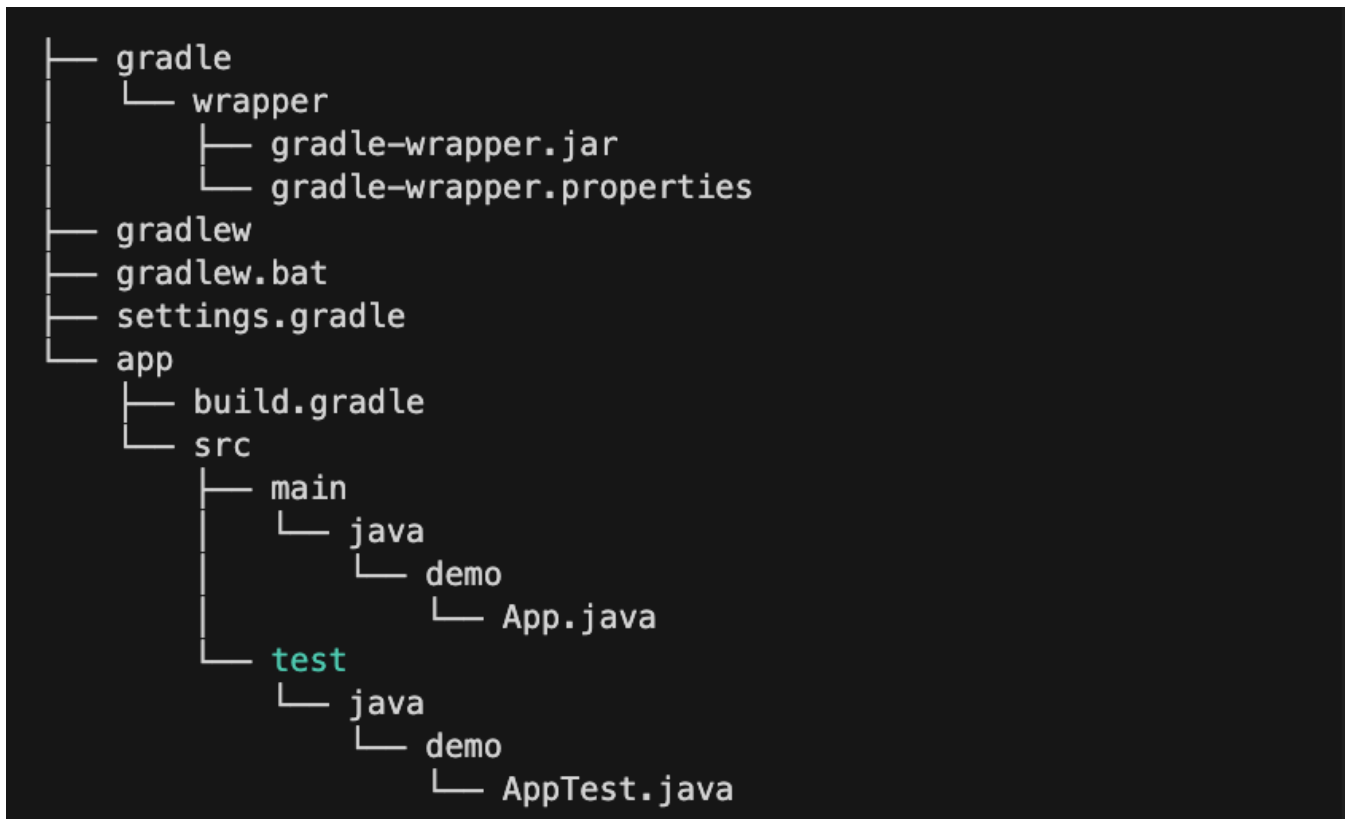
├── gradle
│   └── wrapper
│       ├── gradle-wrapper.jar
│       └── gradle-wrapper.properties
├── gradlew
├── gradlew.bat
├── settings.gradle
└── app
    ├── build.gradle
    └── src
        ├── main
        │   └── java
        │       └── demo
        │           └── App.java
        └── test
            └── java
                └── demo
                    └── AppTest.java